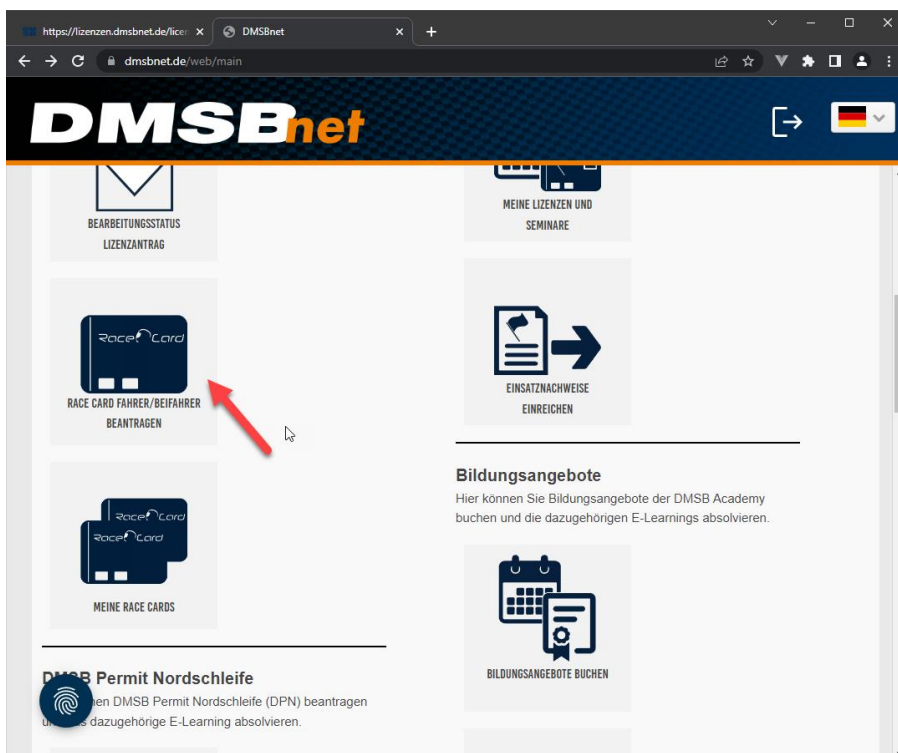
https://lizenzen.dmsbnet.de/licen ×
DMSBnet ×
+
dmsbnet.de/web/main

DMSBnet

BEARBEITUNGSSTATUS LIZENZANTRAG

MEINE LIZENZEN UND SEMINARE

Race Card

RACE CARD FAHRER/BEIFAHRER BEANTRAGEN

EINSATZNACHWEISE EINREICHEN

Bildungsangebote

Hier können Sie Bildungsangebote der DMSB Academy buchen und die dazugehörigen E-Learnings absolvieren.

Race Card
Race Card

MEINE RACE CARDS

BILDUNGSANGEBOTE BUCHEN

DMSB Permit Nordschleife

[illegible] den DMSB Permit Nordschleife (DPN) beantragen u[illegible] dazugehörige E-Learning absolvieren.